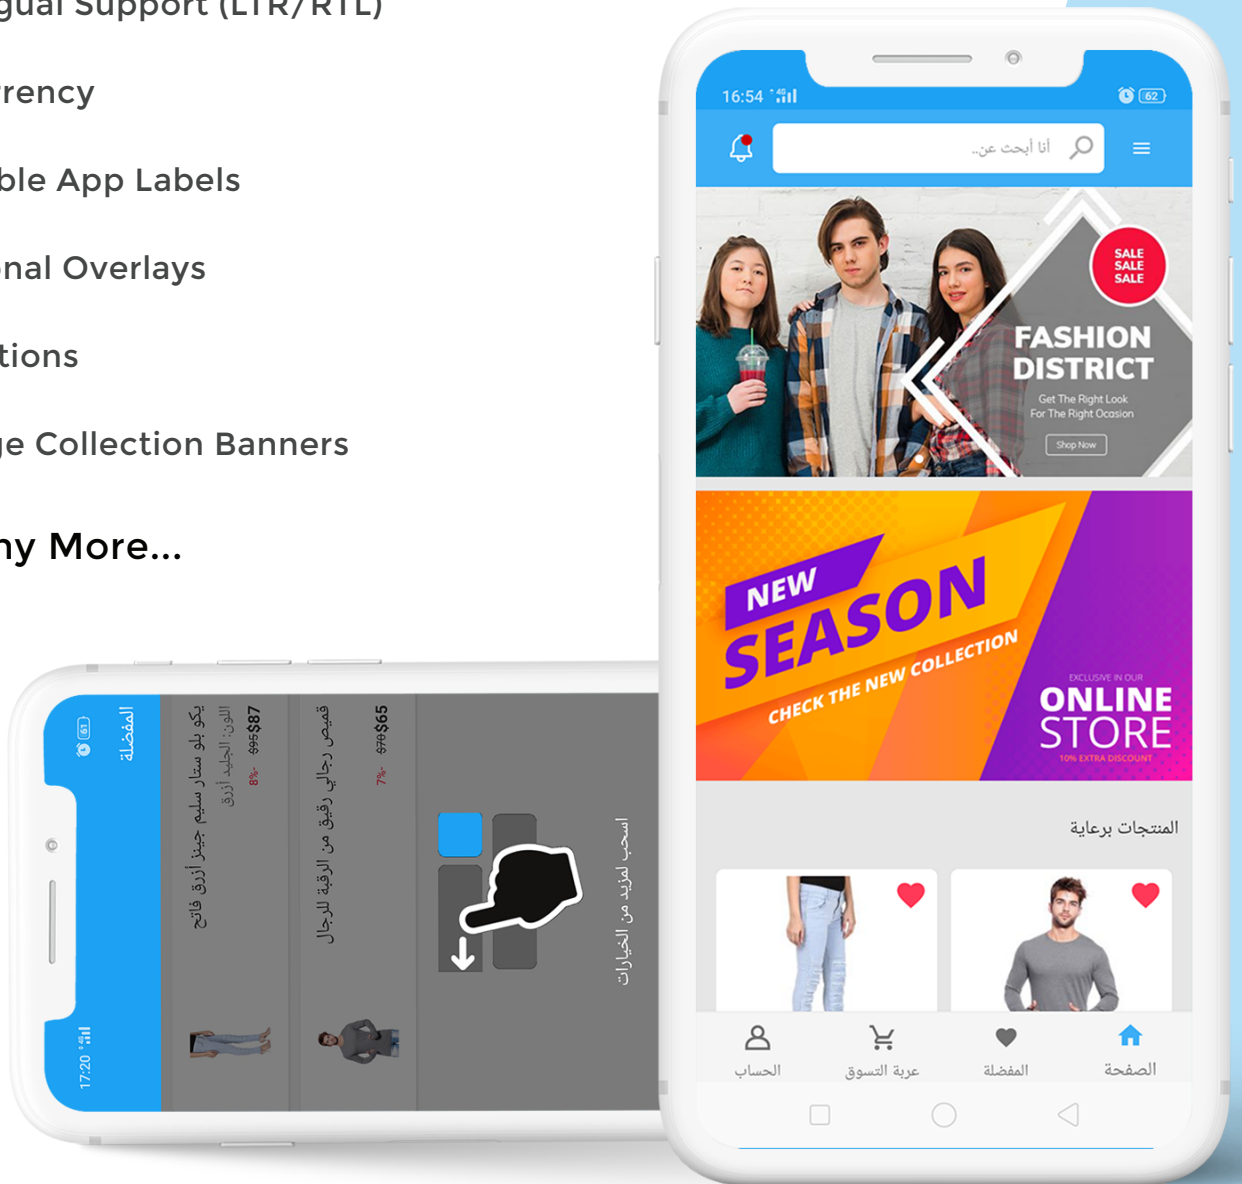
gual Support (LTR/RTL)

rency

ble App Labels

nal Overlays

tions

e Collection Banners

ny More...

16:54 62

أنا أبحث عن..

SALE SALE SALE

FASHION DISTRICT

Get The Right Look For The Right Ocasion

Shop Now

NEW SEASON

CHECK THE NEW COLLECTION

EXCLUSIVE IN OUR

ONLINE STORE

10% EXTRA DISCOUNT

المنتجات برعاية

الحساب

عربة التسوق

المفضلة

الصفحة

17:20

المفضلة

يكو بلو ستار سليم جينز أزرق فاتح

اللون: الجليد أزرق

$95 $87

8%-

قميص رجالي رقيق من الرقبة للرجال

$70 $65

7%-

اسحب لمزيد من الخيارات